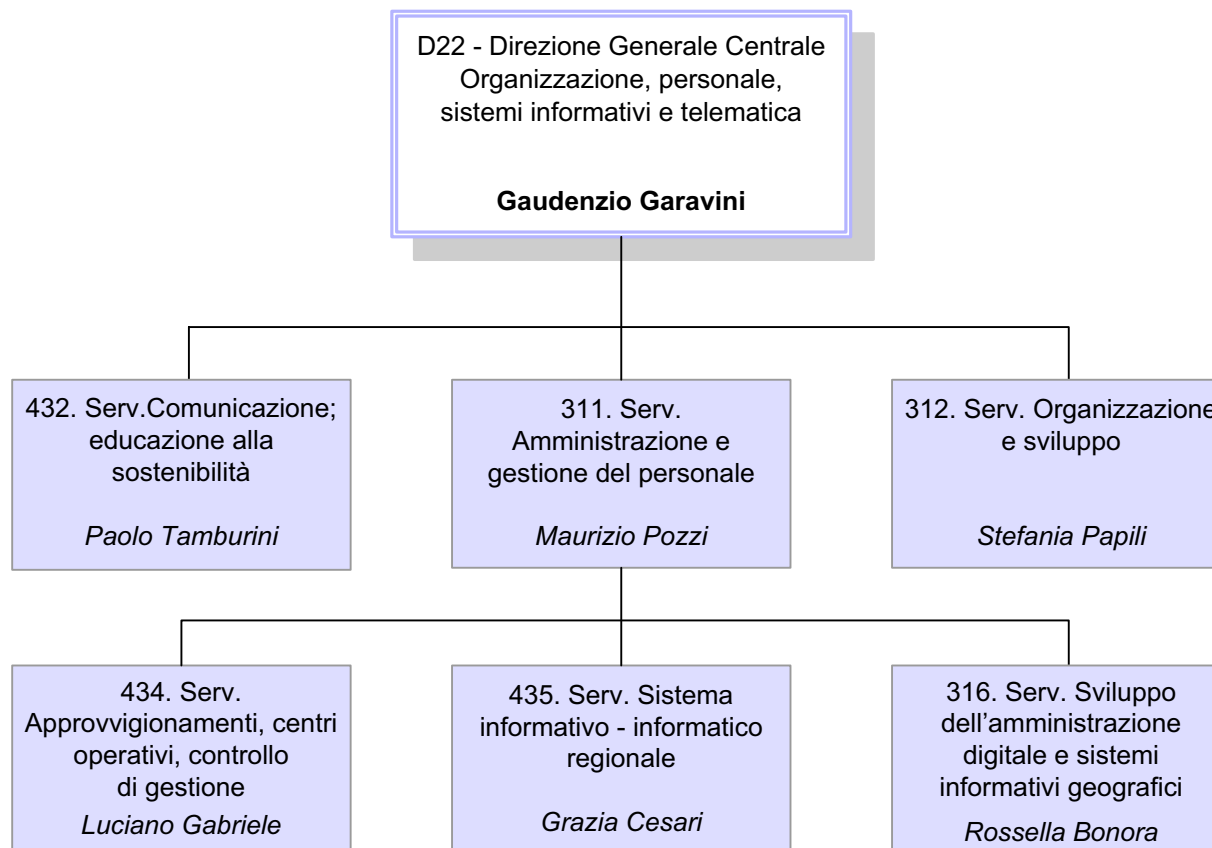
D22 - Direzione Generale Centrale Organizzazione, personale, sistemi informativi e telematica

**Gaudenzio Garavini**

432. Serv.Comunicazione; educazione alla sostenibilità

*Paolo Tamburini*

311. Serv. Amministrazione e gestione del personale

*Maurizio Pozzi*

312. Serv. Organizzazione e sviluppo

*Stefania Papili*

434. Serv. Approvvigionamenti, centri operativi, controllo di gestione

*Luciano Gabriele*

435. Serv. Sistema informativo - informatico regionale

*Grazia Cesari*

316. Serv. Sviluppo dell'amministrazione digitale e sistemi informativi geografici

*Rossella Bonora*